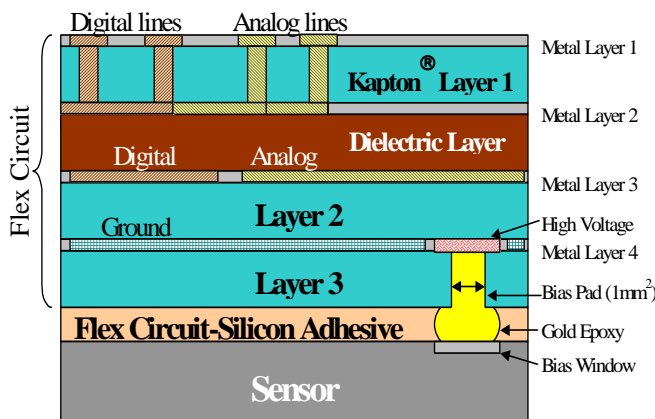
Digital lines
Analog lines
Metal Layer 1
Kapton® Layer 1
Metal Layer 2
Dielectric Layer
Digital
Analog
Metal Layer 3
Flex Circuit
Layer 2
Ground
High Voltage
Metal Layer 4
Layer 3
Bias Pad ($1mm^2$)
Flex Circuit-Silicon Adhesive
Gold Epoxy
Bias Window
Sensor